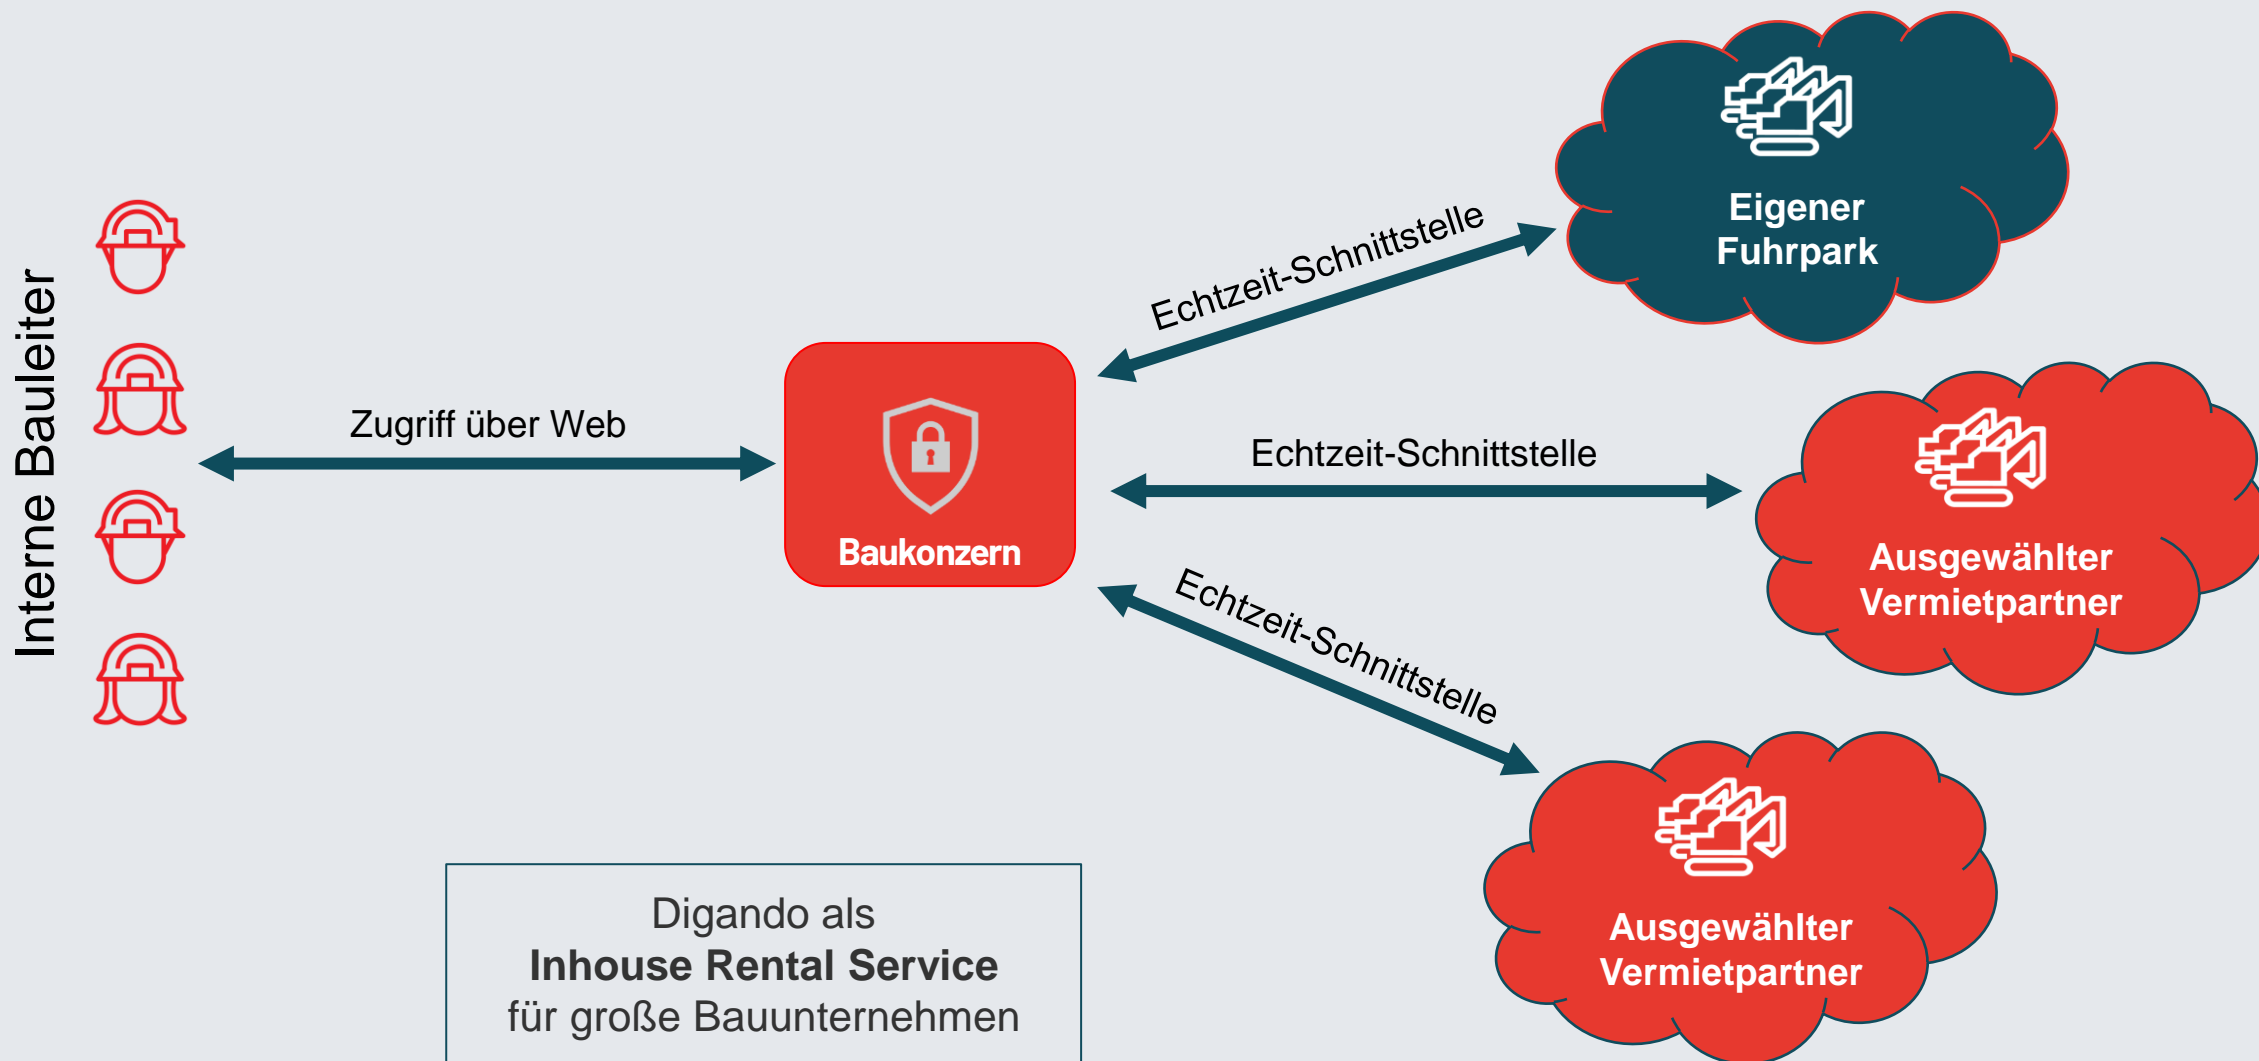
Interne Bauleiter

Zugriff über Web

Baukonzern

Echtzeit-Schnittstelle

Eigener Fuhrpark

Echtzeit-Schnittstelle

Ausgewählter Vermietpartner

Echtzeit-Schnittstelle

Ausgewählter Vermietpartner

Digando als
**Inhouse Rental Service**
für große Bauunternehmen